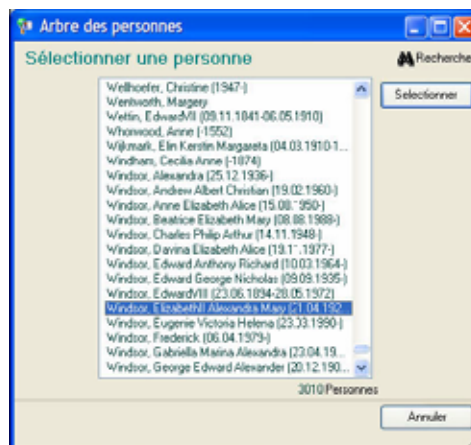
Arbre des personnes

Sélectionner une personne

Recherche

Wellhoefer, Christine (1947-)
Wentworth, Margery
Wettin, EdwardVII (09.11.1841-06.05.1910)
Whorwood, Anne (-1552)
Wijkmark, Elin Kerstin Margareta (04.03.1910-1...
Windham, Cecilia Anne (-1874)
Windsor, Alexandra (25.12.1936-)
Windsor, Andrew Albert Christian (19.02.1960-)
Windsor, Anne Elizabeth Alice (15.08.1950-)
Windsor, Beatrice Elizabeth Mary (08.08.1988-)
Windsor, Charles Philip Arthur (14.11.1948-)
Windsor, Davina Elizabeth Alice (19.1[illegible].1977-)
Windsor, Edward Anthony Richard (10.03.1964-)
Windsor, Edward George Nicholas (09.09.1935-)
Windsor, EdwardVIII (23.06.1894-28.05.1972)
Windsor, ElizabethII Alexandra Mary (21.04.192...
Windsor, Eugenie Victoria Helena (23.03.1990-)
Windsor, Frederick (06.04.1979-)
Windsor, Gabriella Marina Alexandra (23.04.19...
Windsor, George Edward Alexander (20.12.190...

Sélectionner

3010 Personnes

Annuler